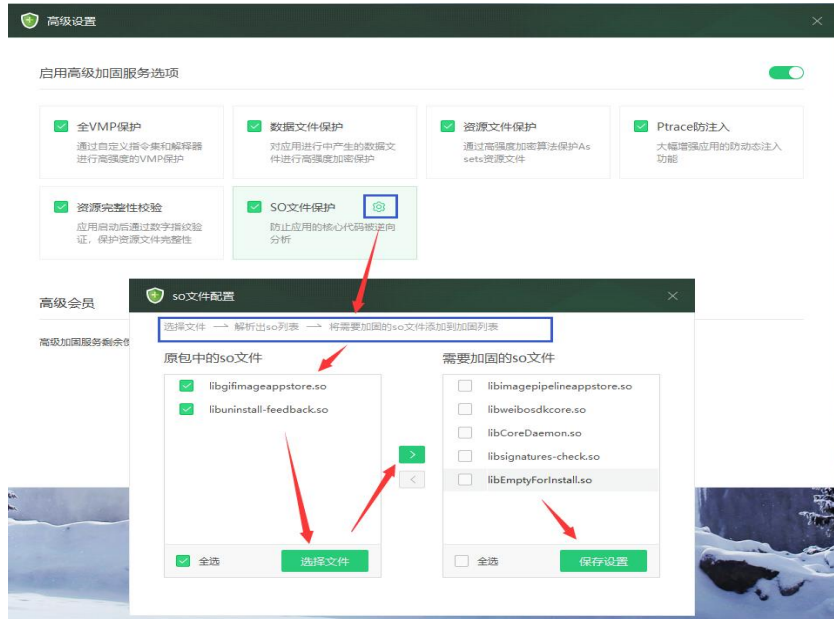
高级设置

启用高级加固服务选项

全VMP保护
通过自定义指令集和解释器进行高强度的VMP保护

数据文件保护
对应用进行中产生的数据文件进行高强度加密保护

资源文件保护
通过高强度加密算法保护Assets资源文件

Ptrace防注入
大幅增强应用的防动态注入功能

资源完整性校验
应用启动后通过数字指纹验证，保护资源文件完整性

SO文件保护
防止应用的核心代码被逆向分析

高级会员

高级加固服务剩余

so文件配置

选择文件 ⟶ 解析出so列表 ⟶ 将需要加固的so文件添加到加固列表

原包中的so文件
libgifimageappstore.so
libuninstall-feedback.so

全选
选择文件

>
<

需要加固的so文件
libimagepipelineappstore.so
libweibosdkcore.so
libCoreDaemon.so
libsignatures-check.so
libEmptyForInstall.so

全选
保存设置